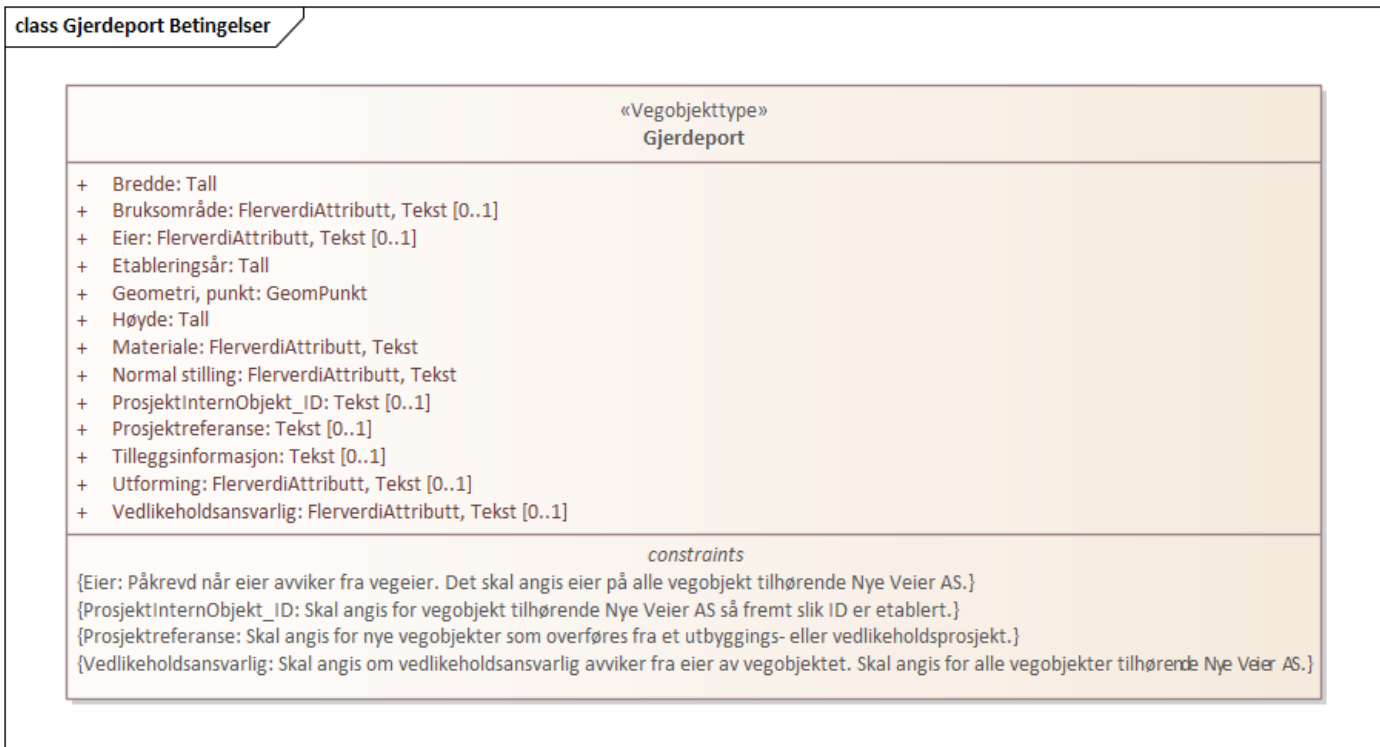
class Gjerdeport Betingelser

«Vegobjekttype»
Gjerdeport

+ Bredde: Tall
+ Bruksområde: FlerverdiAttributt, Tekst [0..1]
+ Eier: FlerverdiAttributt, Tekst [0..1]
+ Etableringsår: Tall
+ Geometri, punkt: GeomPunkt
+ Høyde: Tall
+ Materiale: FlerverdiAttributt, Tekst
+ Normal stilling: FlerverdiAttributt, Tekst
+ ProsjektInternObjekt_ID: Tekst [0..1]
+ Prosjektreferanse: Tekst [0..1]
+ Tilleggsinformasjon: Tekst [0..1]
+ Utforming: FlerverdiAttributt, Tekst [0..1]
+ Vedlikeholdsansvarlig: FlerverdiAttributt, Tekst [0..1]

constraints
{Eier: Påkrevd når eier avviker fra vegeier. Det skal angis eier på alle vegobjekt tilhørende Nye Veier AS.}
{ProsjektInternObjekt_ID: Skal angis for vegobjekt tilhørende Nye Veier AS så fremt slik ID er etablert.}
{Prosjektreferanse: Skal angis for nye vegobjekter som overføres fra et utbyggings- eller vedlikeholdsprosjekt.}
{Vedlikeholdsansvarlig: Skal angis om vedlikeholdsansvarlig avviker fra eier av vegobjektet. Skal angis for alle vegobjekter tilhørende Nye Veier AS.}